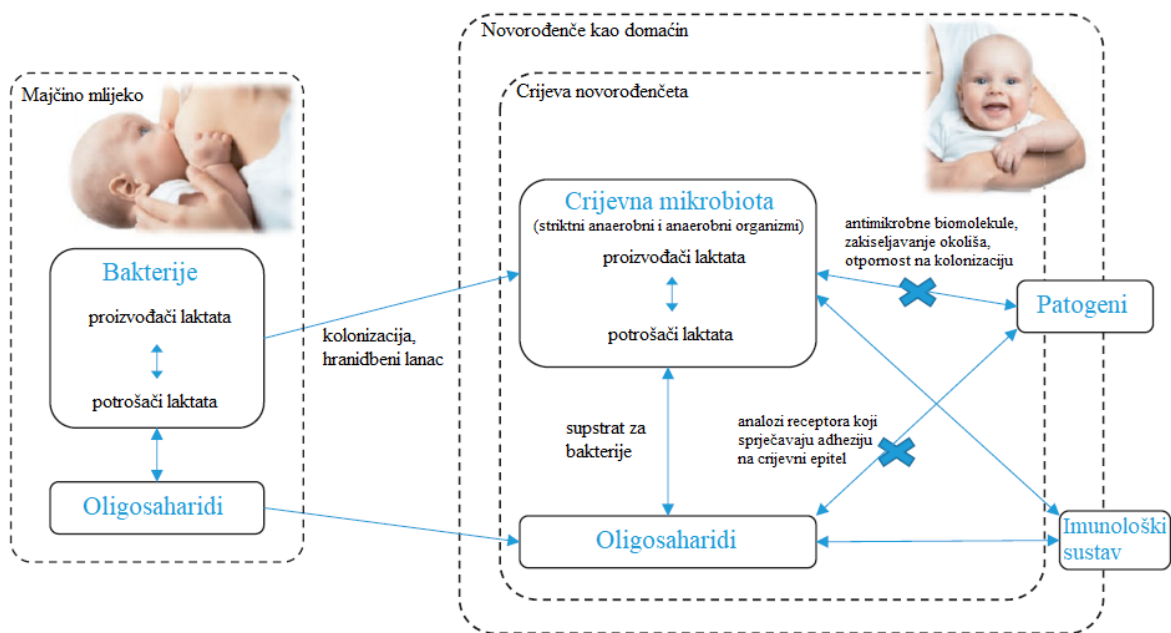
Novorođenče kao domaćin

Majčino mlijeko

Crijeva novorođenčeta

Crijevna mikrobiota
(striktni anaerobni i anaerobni organizmi)
proizvođači laktata
potrošači laktata

antimikrobne biomolekule, zakiseljavanje okoliša, otpornost na kolonizaciju

Bakterije
proizvođači laktata
potrošači laktata

kolonizacija, hranidbeni lanac

Patogeni

supstrat za bakterije

analozi receptora koji sprječavaju adheziju na crijevni epitel

Oligosaharidi

Oligosaharidi

Imunološki sustav